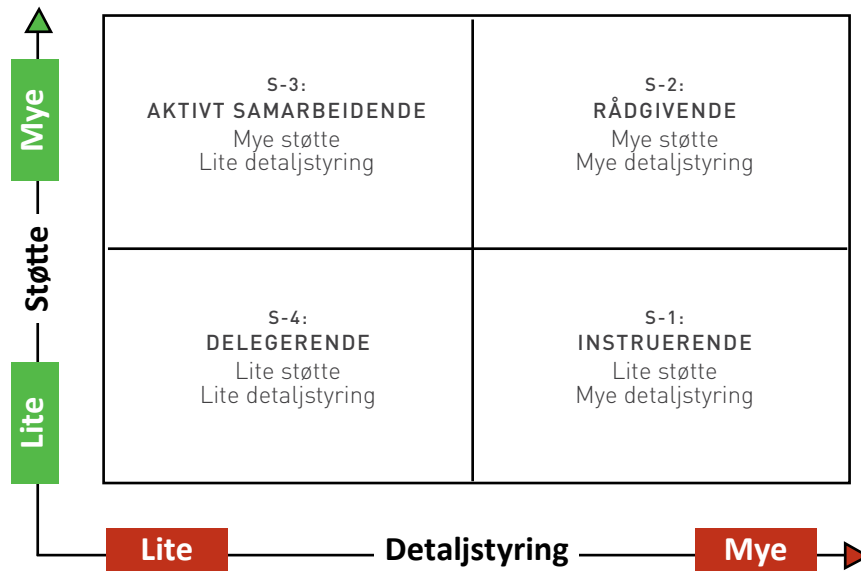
Mye

Støtte

Lite

S-3:
AKTIVT SAMARBEIDENDE
Mye støtte
Lite detaljstyring

S-2:
RÅDGIVENDE
Mye støtte
Mye detaljstyring

S-4:
DELEGERENDE
Lite støtte
Lite detaljstyring

S-1:
INSTRUERENDE
Lite støtte
Mye detaljstyring

Lite

Detaljstyring

Mye